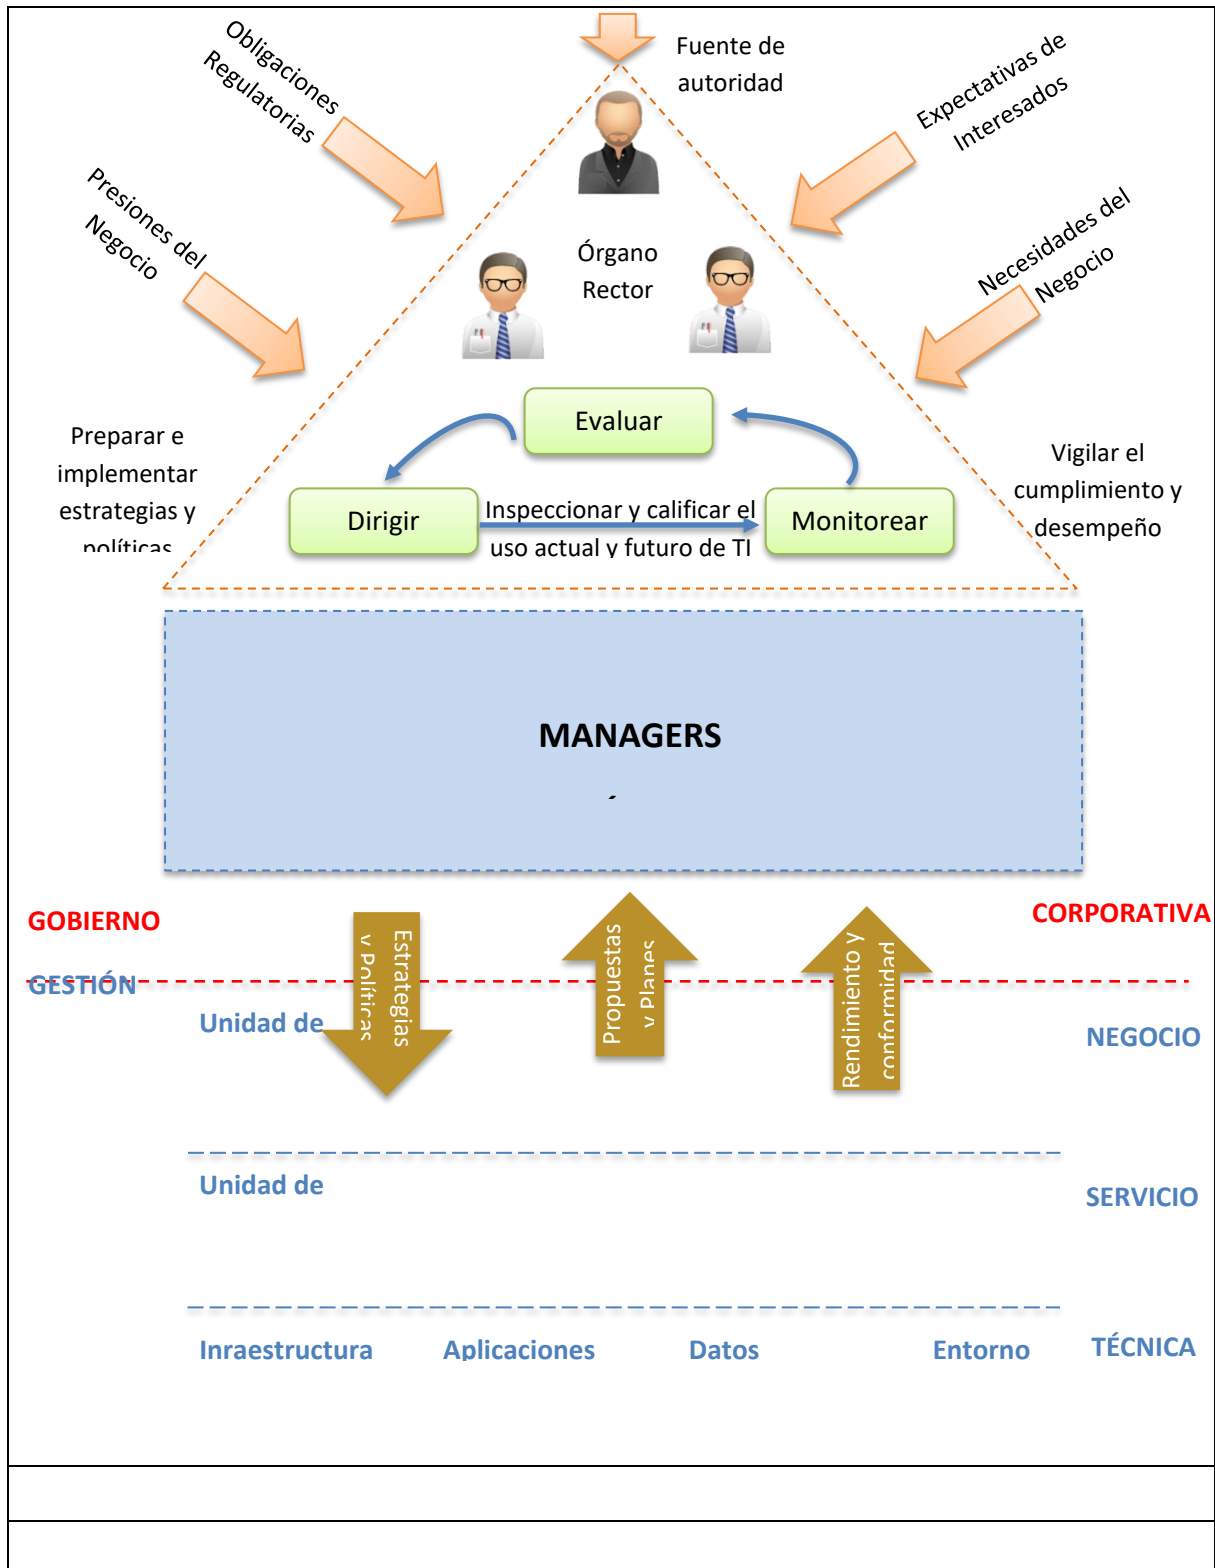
Obligaciones Regulatorias

Fuente de autoridad

Expectativas de Interesados

Presiones del Negocio

Órgano Rector

Necesidades del Negocio

Preparar e implementar estrategias y políticas

Evaluar

Vigilar el cumplimiento y desempeño

Dirigir

Inspeccionar y calificar el uso actual y futuro de TI

Monitorear

MANAGERS

GOBIERNO

CORPORATIVA

GESTIÓN

Estrategias y Políticas

Propuestas y Planes

Rendimiento y conformidad

Unidad de

NEGOCIO

Unidad de

SERVICIO

Inraestructura

Aplicaciones

Datos

Entorno

TÉCNICA